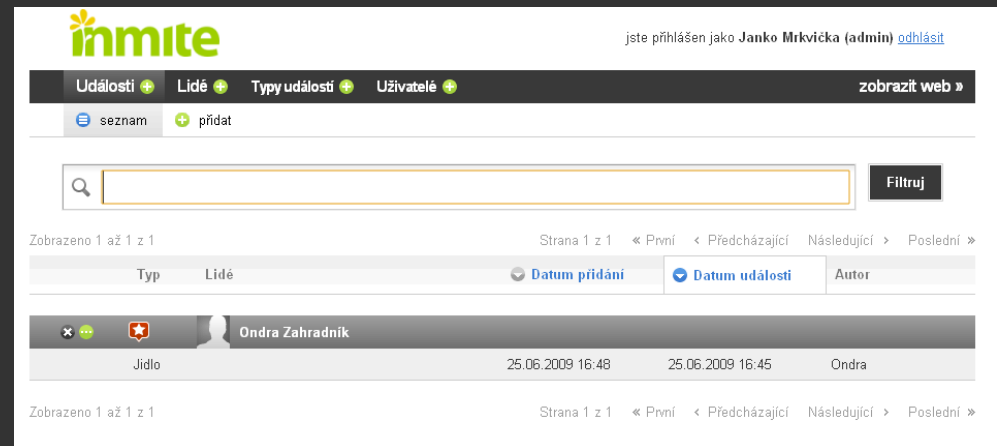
inmite

jste přihlášen jako Janko Mrkvička (admin) odhlásit

Události Lidé Typy událostí Uživatelé zobrazit web »

seznam přidat

Filtruj

Zobrazeno 1 až 1 z 1

Strana 1 z 1 « První ‹ Předcházející Následující › Poslední »

| Typ | Lidé | Datum přidání | Datum události | Autor |
|---|---|---|---|---|
| | Ondra Zahradník | | | |
| Jidlo | | 25.06.2009 16:48 | 25.06.2009 16:45 | Ondra |

Zobrazeno 1 až 1 z 1

Strana 1 z 1 « První ‹ Předcházející Následující › Poslední »